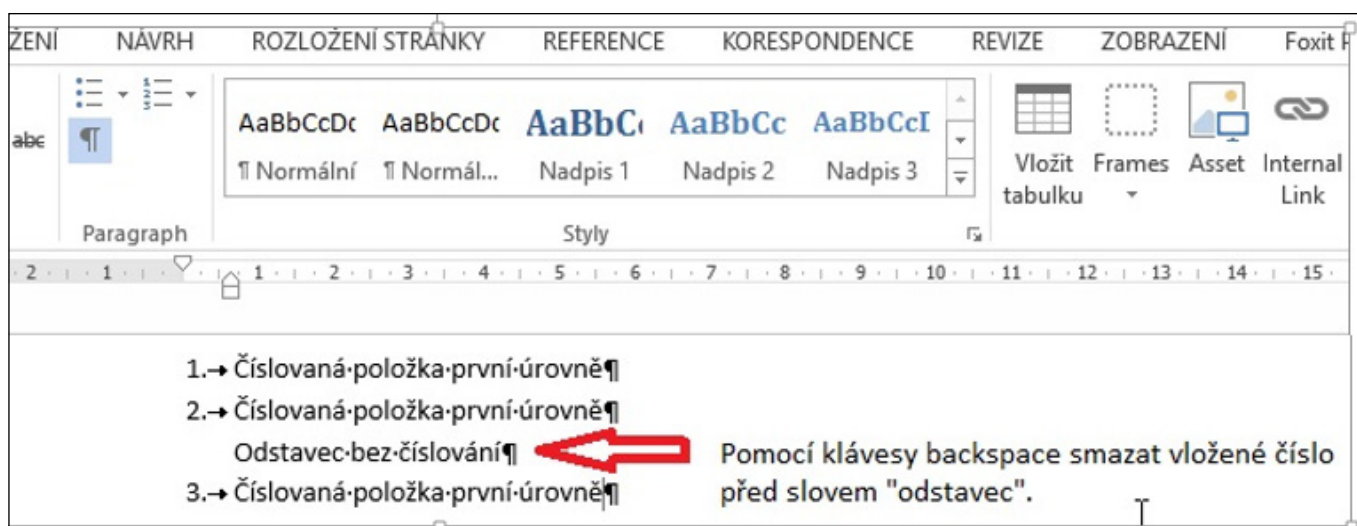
ŽENÍ NÁVRH ROZLOŽENÍ STRÁNKY REFERENCE KORESPONDENCE REVIZE ZOBRAZENÍ Foxit

abc ¶

Paragraph

AaBbCcDc AaBbCcDc AaBbC AaBbCc AaBbCcI
¶ Normální ¶ Normál... Nadpis 1 Nadpis 2 Nadpis 3

Styly

Vložit tabulku Frames Asset Internal Link

2 · 1 · 1 · 2 · 3 · 4 · 5 · 6 · 7 · 8 · 9 · 10 · 11 · 12 · 13 · 14 · 15

1.→ Číslovaná·položka·první·úrovně¶
2.→ Číslovaná·položka·první·úrovně¶
Odstavec·bez·číslování¶
3.→ Číslovaná·položka·první·úrovně¶

Pomocí klávesy backspace smazat vložené číslo před slovem "odstavec".